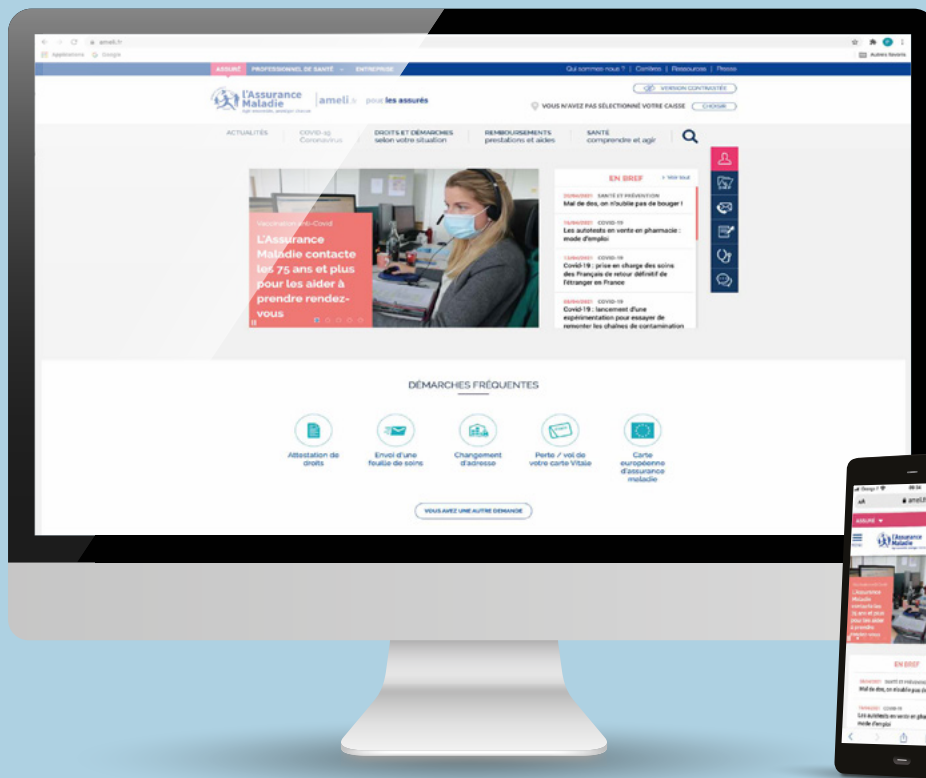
ameli.fr

Applications Google

Autres favoris

ASSURÉ PROFESSIONNEL DE SANTÉ ENTREPRISE

Qui sommes nous ? | Contacts | Ressources | Presse

l'Assurance Maladie

ameli.fr pour les assurés

VERSION CONTRASTÉE

VOUS N'AVEZ PAS SÉLECTIONNÉ VOTRE CAISSE CHOISIR

ACTUALITÉS

COVID-19 Coronavirus

DROITS ET DÉMARCHES selon votre situation

REMBOURSEMENTS prestations et aides

SANTÉ comprendre et agir

Vaccination anti-Covid

L'Assurance Maladie contacte les 75 ans et plus pour les aider à prendre rendez-vous

EN BREF

> Voir tout

SANTÉ ET PRÉVENTION
Mal de dos, on n'oublie pas de bouger !

COVID-19
Les autotests en vente en pharmacie : mode d'emploi

COVID-19
Covid-19 : prise en charge des soins des Français de retour définitif de l'étranger en France

COVID-19
Covid-19 : lancement d'une expérimentation pour essayer de remonter les chaînes de contamination

DÉMARCHES FRÉQUENTES

Attestation de droits

Envoi d'une feuille de soins

Changement d'adresse

Perte / vol de votre carte Vitale

Carte européenne d'assurance maladie

VOUS AVEZ UNE AUTRE DEMANDE

AA

ameli.fr

ASSURÉ

l'Assurance Maladie

L'Assurance Maladie contacte les 75 ans et plus pour les aider à prendre rendez-vous

EN BREF

SANTÉ ET PRÉVENTION
Mal de dos, on n'oublie pas de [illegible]

COVID-19
Les autotests en vente en pha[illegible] mode d'emploi